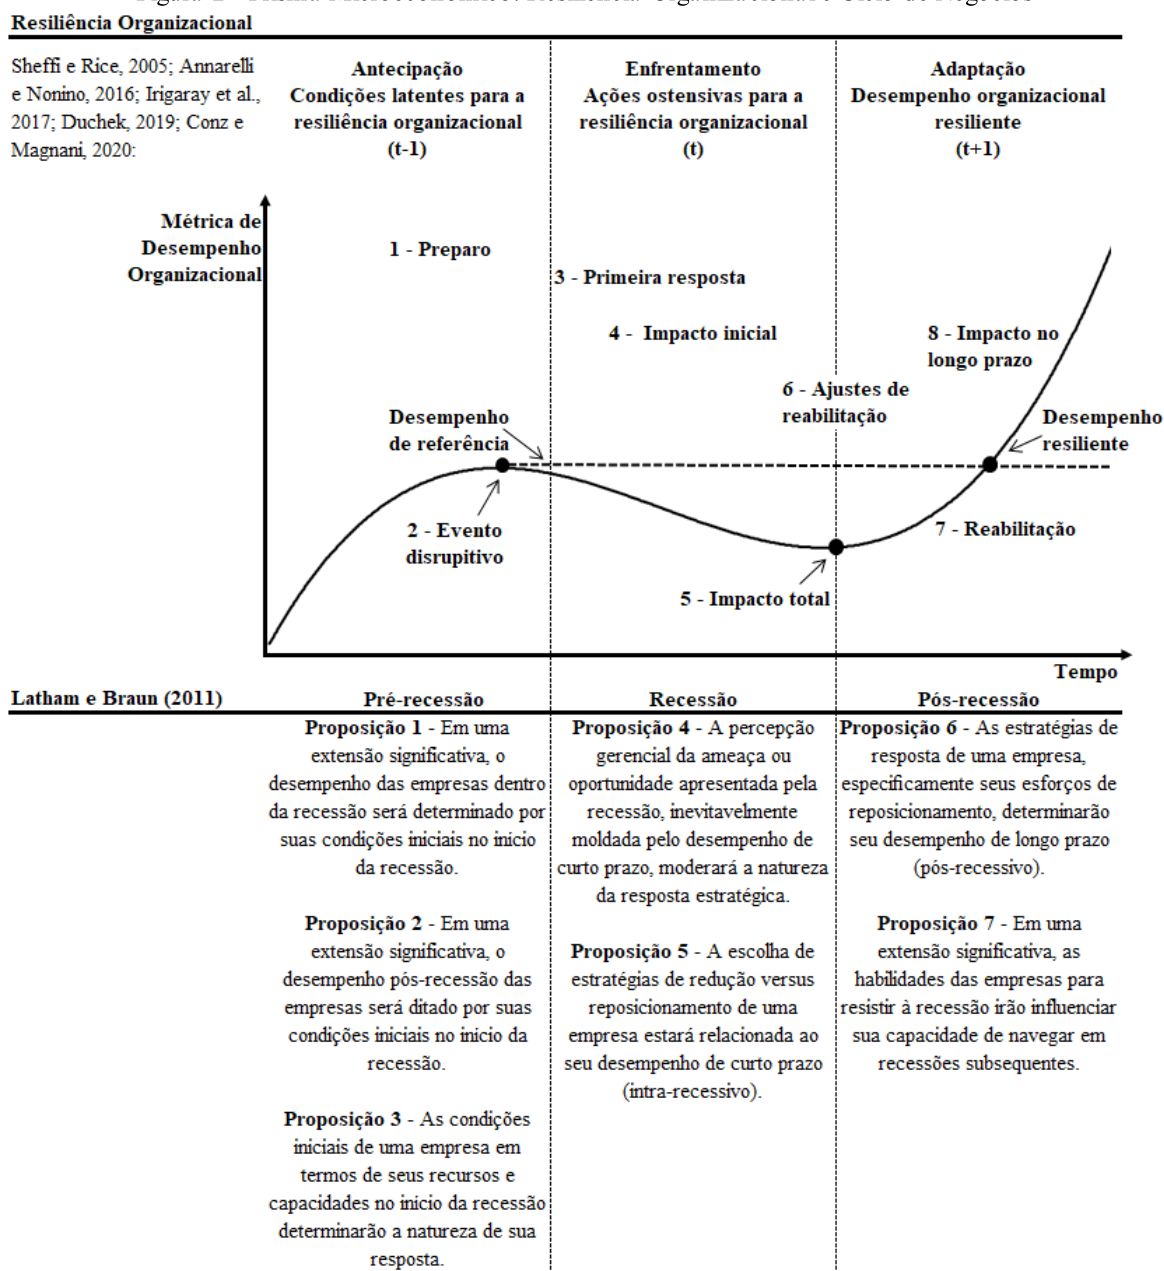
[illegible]

Resiliência Organizacional

Sheffi e Rice, 2005; Annarelli e Nonino, 2016; Irigaray et al., 2017; Duchek, 2019; Conz e Magnani, 2020:

Antecipação
Condições latentes para a resiliência organizacional
(t-1)

Enfrentamento
Ações ostensivas para a resiliência organizacional
(t)

Adaptação
Desempenho organizacional resiliente
(t+1)

Métrica de Desempenho Organizacional

1 - Preparo

3 - Primeira resposta

4 - Impacto inicial

8 - Impacto no longo prazo

6 - Ajustes de reabilitação

Desempenho de referência

Desempenho resiliente

2 - Evento disruptivo

7 - Reabilitação

5 - Impacto total

Tempo

Latham e Braun (2011)

Pré-recessão

Recessão

Pós-recessão

Proposição 1 - Em uma extensão significativa, o desempenho das empresas dentro da recessão será determinado por suas condições iniciais no início da recessão.

Proposição 2 - Em uma extensão significativa, o desempenho pós-recessão das empresas será ditado por suas condições iniciais no início da recessão.

Proposição 3 - As condições iniciais de uma empresa em termos de seus recursos e capacidades no início da recessão determinarão a natureza de sua resposta.

Proposição 4 - A percepção gerencial da ameaça ou oportunidade apresentada pela recessão, inevitavelmente moldada pelo desempenho de curto prazo, moderará a natureza da resposta estratégica.

Proposição 5 - A escolha de estratégias de redução versus reposicionamento de uma empresa estará relacionada ao seu desempenho de curto prazo (intra-recessivo).

Proposição 6 - As estratégias de resposta de uma empresa, especificamente seus esforços de reposicionamento, determinarão seu desempenho de longo prazo (pós-recessivo).

Proposição 7 - Em uma extensão significativa, as habilidades das empresas para resistir à recessão irão influenciar sua capacidade de navegar em recessões subsequentes.